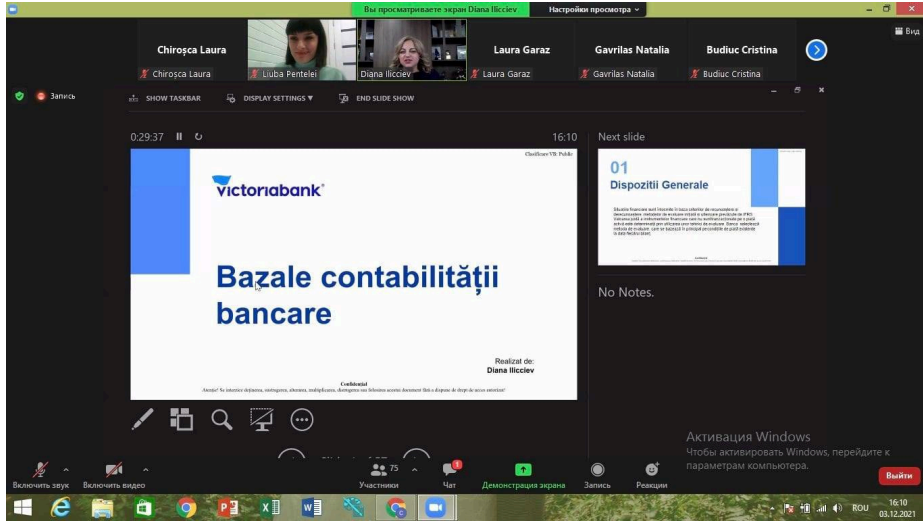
Вы просматриваете экран Diana Ilicciev   Настройки просмотра

Вид

Chiroşca Laura   Liuba Pentelei   Diana Ilicciev   Laura Garaz   Gavrilas Natalia   Budiuc Cristina

Chiroşca Laura   Liuba Pentelei   Diana Ilicciev   Laura Garaz   Gavrilas Natalia   Budiuc Cristina

Запись

SHOW TASKBAR   DISPLAY SETTINGS ▼   END SLIDE SHOW

0:29:37   16:10   Next slide

Clasificare VB: Public

victoriabank

Bazale contabilității bancare

Realizat de:
Diana Ilicciev

Confidential
Atenție! Se interzice dezvăluirea, distrugerea, alterarea, multiplicarea, distrugerea sau folosirea acestui document fără a dispune de drept de acces autorizat!

01
Dispoziţii Generale

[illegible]

No Notes.

Активация Windows
Чтобы активировать Windows, перейдите к параметрам компьютера.

Включить звук   Включить видео   75 Участники   Чат   Демонстрация экрана   Запись   Реакции   Выйти

ROU   16:10   03.12.2021